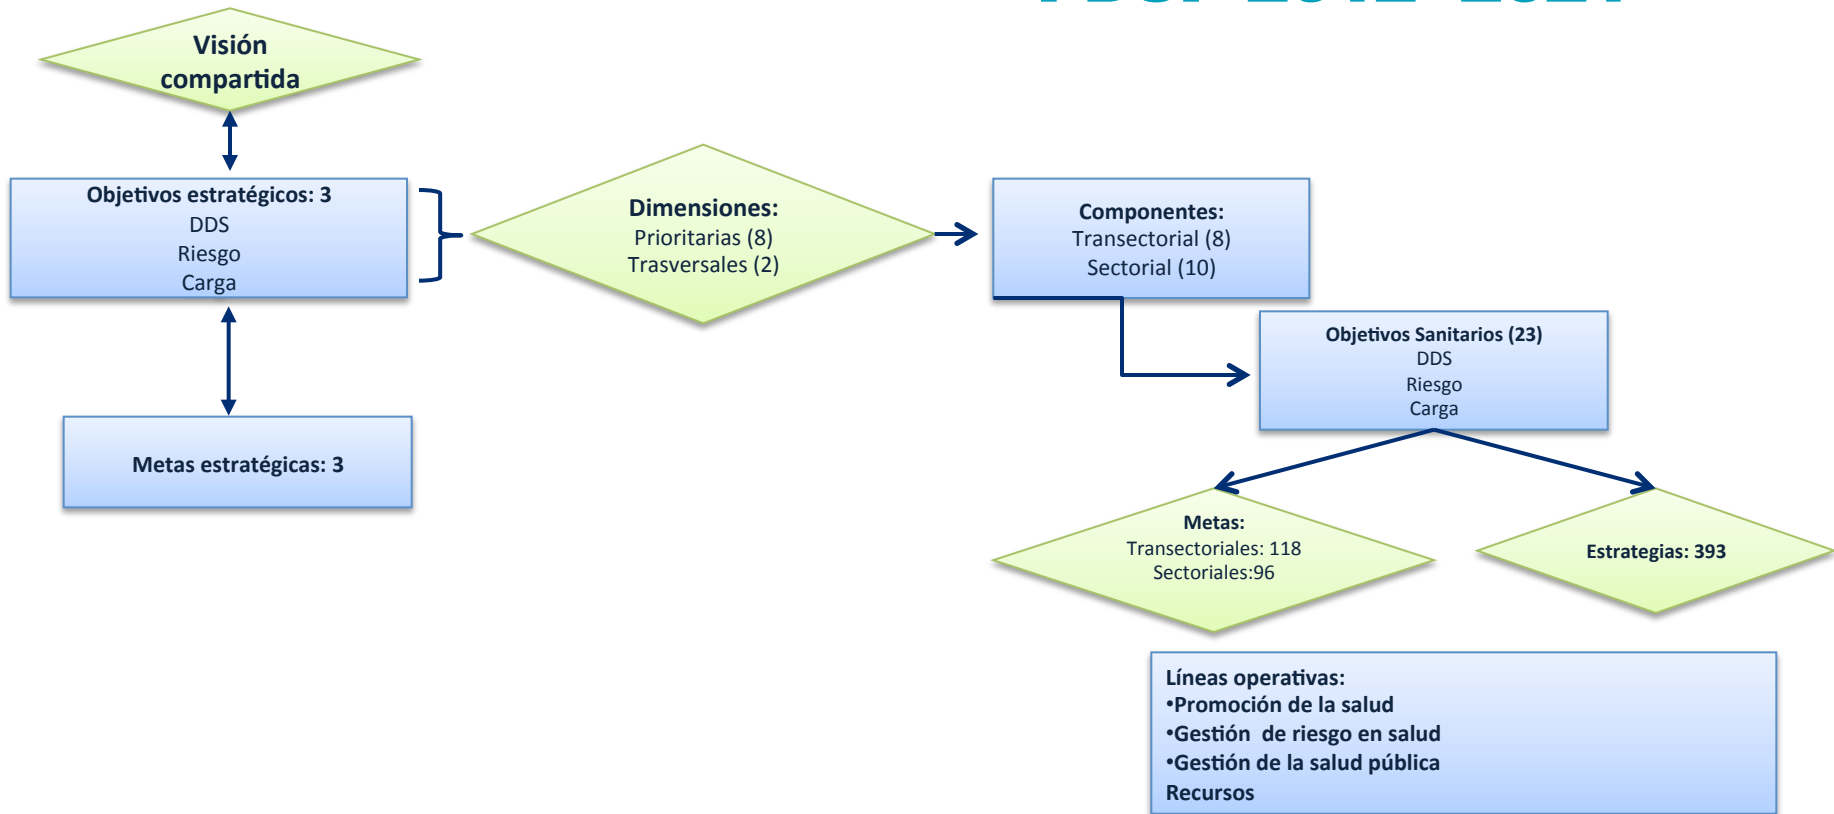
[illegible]

Visión compartida

Objetivos estratégicos: 3
DDS
Riesgo
Carga

Metas estratégicas: 3

Dimensiones:
Prioritarias (8)
Trasversales (2)

Componentes:
Transectorial (8)
Sectorial (10)

Objetivos Sanitarios (23)
DDS
Riesgo
Carga

Metas:
Transectoriales: 118
Sectoriales:96

Estrategias: 393

Líneas operativas:
•Promoción de la salud
•Gestión de riesgo en salud
•Gestión de la salud pública
Recursos